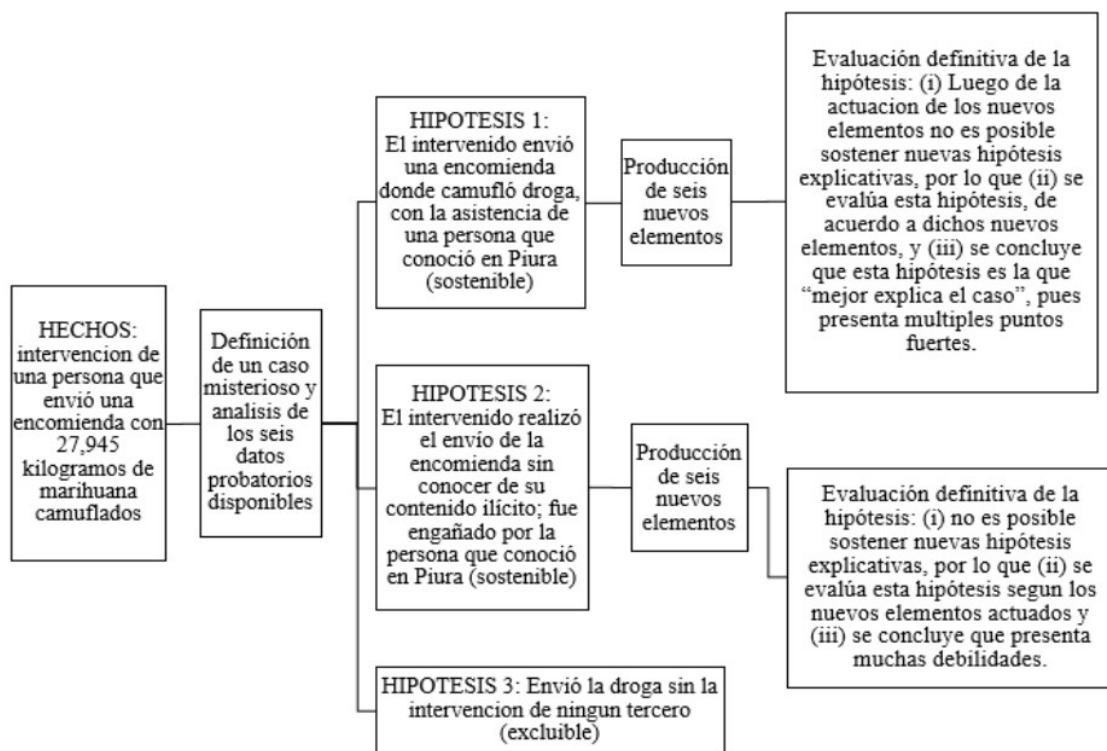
HECHOS: intervencion de una persona que envió una encomienda con 27,945 kilogramos de marihuana camuflados

Definición de un caso misterioso y analisis de los seis datos probatorios disponibles

HIPOTESIS 1: El intervenido envió una encomienda donde camufló droga, con la asistencia de una persona que conoció en Piura (sostenible)

Producción de seis nuevos elementos

Evaluación definitiva de la hipótesis: (i) Luego de la actuacion de los nuevos elementos no es posible sostener nuevas hipótesis explicativas, por lo que (ii) se evalúa esta hipótesis, de acuerdo a dichos nuevos elementos, y (iii) se concluye que esta hipótesis es la que "mejor explica el caso", pues presenta multiples puntos fuertes.

HIPOTESIS 2: El intervenido realizó el envío de la encomienda sin conocer de su contenido ilícito; fue engañado por la persona que conoció en Piura (sostenible)

Producción de seis nuevos elementos

Evaluación definitiva de la hipótesis: (i) no es posible sostener nuevas hipótesis explicativas, por lo que (ii) se evalúa esta hipótesis segun los nuevos elementos actuados y (iii) se concluye que presenta muchas debilidades.

HIPOTESIS 3: Envió la droga sin la intervencion de ningun tercero (excluible)